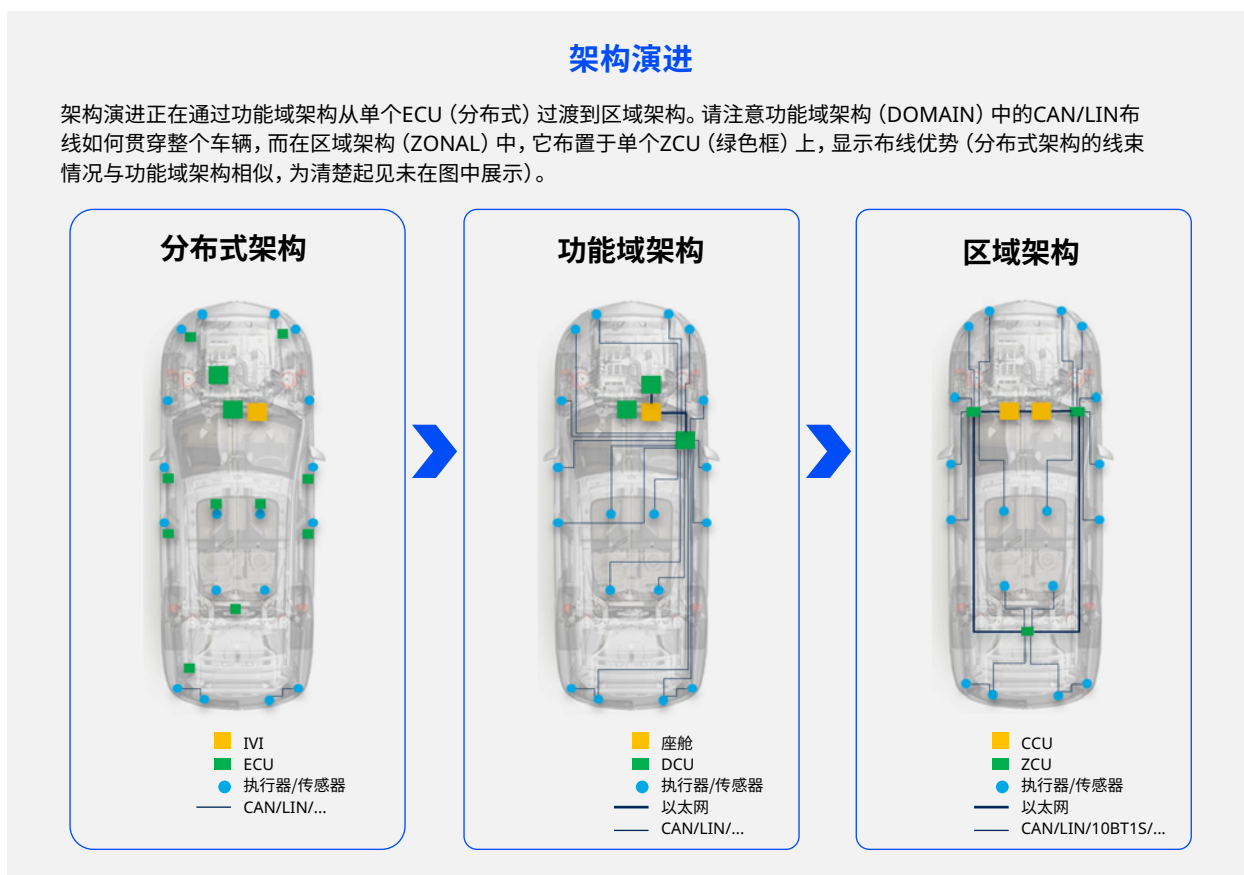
架构演进

架构演进正在通过功能域架构从单个ECU（分布式）过渡到区域架构。请注意功能域架构（DOMAIN）中的CAN/LIN布线如何贯穿整个车辆，而在区域架构（ZONAL）中，它布置于单个ZCU（绿色框）上，显示布线优势（分布式架构的线束情况与功能域架构相似，为清楚起见未在图中展示）。

分布式架构

IVI
ECU
执行器/传感器
CAN/LIN/...

功能域架构

座舱
DCU
执行器/传感器
以太网
CAN/LIN/...

区域架构

CCU
ZCU
执行器/传感器
以太网
CAN/LIN/10BT1S/...